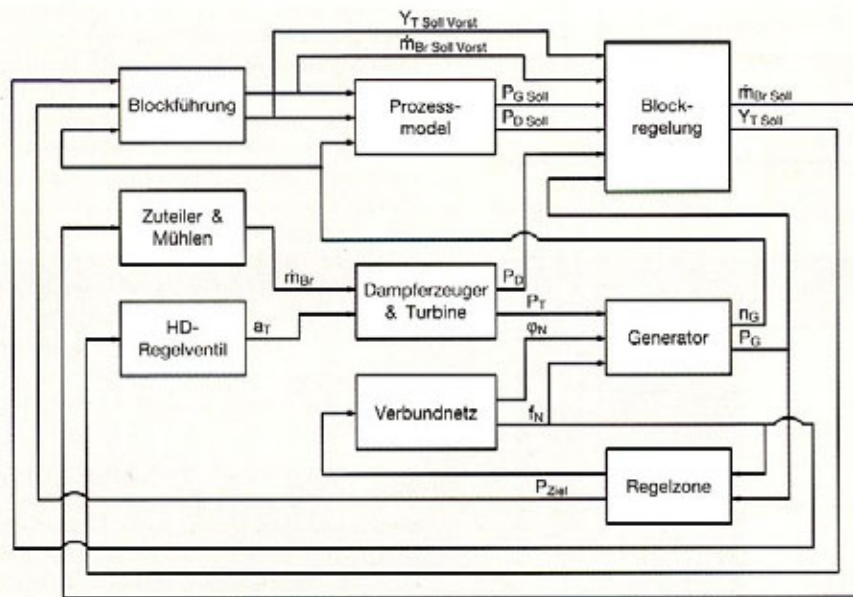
$Y_{T\ Soll\ Vorst}$

$\dot{m}_{Br\ Soll\ Vorst}$

Blockführung

Prozess-model

$P_{G\ Soll}$

$P_{D\ Soll}$

Block-regelung

$\dot{m}_{Br\ Soll}$

$Y_{T\ Soll}$

Zuteiler & Mühlen

$\dot{m}_{Br}$

$P_D$

Dampferzeuger & Turbine

$P_T$

HD-Regelventil

$a_T$

$\varphi_N$

Generator

$n_G$

$P_G$

Verbundnetz

$f_N$

$P_{Ziel}$

Regelzone